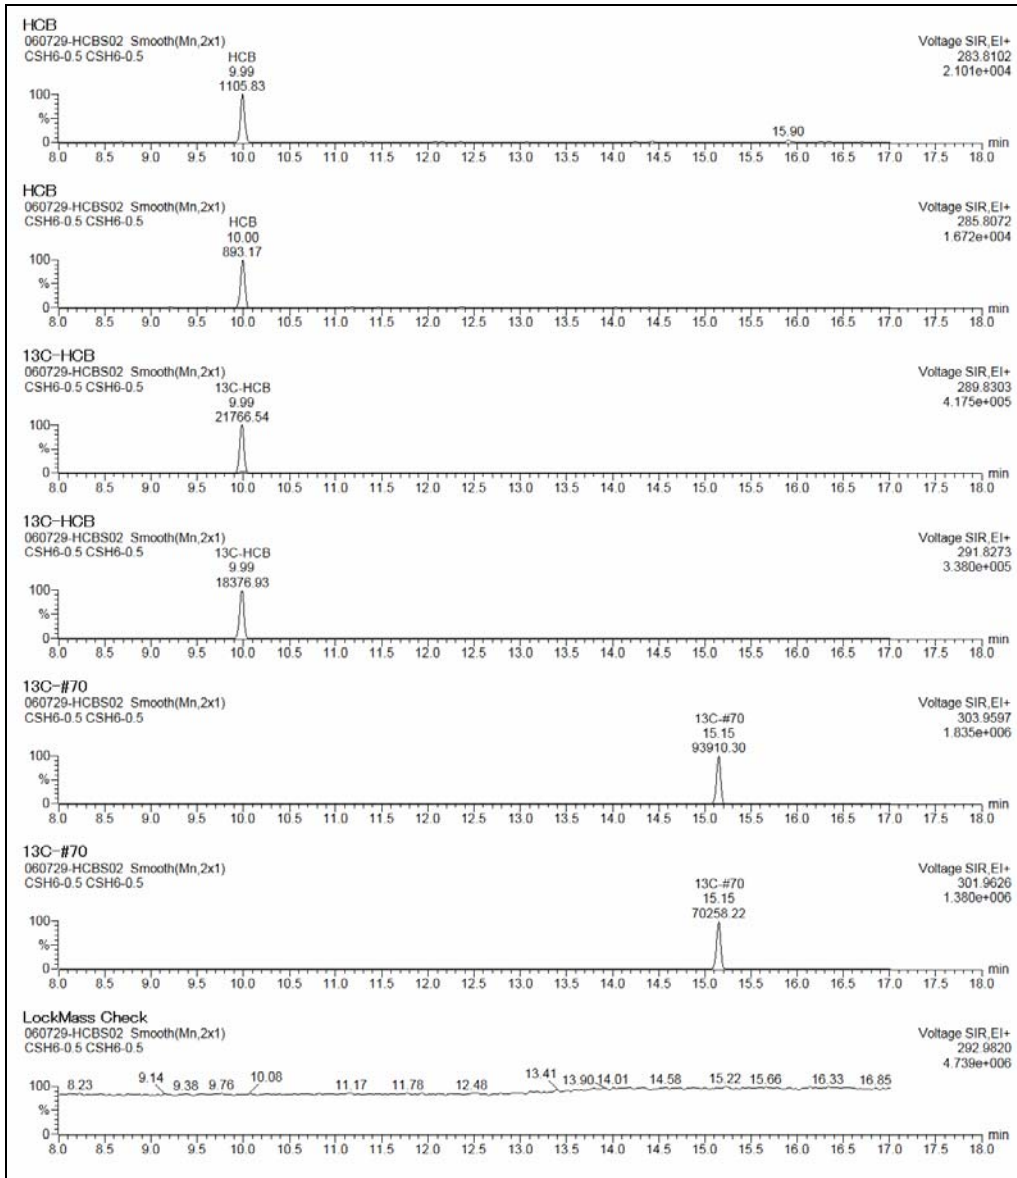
HCB
060729-HCBS02 Smooth(Mn,2x1)
CSH6-0.5 CSH6-0.5
Voltage SIR,EI+
283.8102
2.101e+004
HCB
9.99
1105.83
15.90
100
%
0
8.0 8.5 9.0 9.5 10.0 10.5 11.0 11.5 12.0 12.5 13.0 13.5 14.0 14.5 15.0 15.5 16.0 16.5 17.0 17.5 18.0 min

HCB
060729-HCBS02 Smooth(Mn,2x1)
CSH6-0.5 CSH6-0.5
Voltage SIR,EI+
285.8072
1.672e+004
HCB
10.00
893.17
100
%
0
8.0 8.5 9.0 9.5 10.0 10.5 11.0 11.5 12.0 12.5 13.0 13.5 14.0 14.5 15.0 15.5 16.0 16.5 17.0 17.5 18.0 min

13C-HCB
060729-HCBS02 Smooth(Mn,2x1)
CSH6-0.5 CSH6-0.5
Voltage SIR,EI+
289.8303
4.175e+005
13C-HCB
9.99
21766.54
100
%
0
8.0 8.5 9.0 9.5 10.0 10.5 11.0 11.5 12.0 12.5 13.0 13.5 14.0 14.5 15.0 15.5 16.0 16.5 17.0 17.5 18.0 min

13C-HCB
060729-HCBS02 Smooth(Mn,2x1)
CSH6-0.5 CSH6-0.5
Voltage SIR,EI+
291.8273
3.380e+005
13C-HCB
9.99
18376.93
100
%
0
8.0 8.5 9.0 9.5 10.0 10.5 11.0 11.5 12.0 12.5 13.0 13.5 14.0 14.5 15.0 15.5 16.0 16.5 17.0 17.5 18.0 min

13C-#70
060729-HCBS02 Smooth(Mn,2x1)
CSH6-0.5 CSH6-0.5
Voltage SIR,EI+
303.9597
1.835e+006
13C-#70
15.15
93910.30
100
%
0
8.0 8.5 9.0 9.5 10.0 10.5 11.0 11.5 12.0 12.5 13.0 13.5 14.0 14.5 15.0 15.5 16.0 16.5 17.0 17.5 18.0 min

13C-#70
060729-HCBS02 Smooth(Mn,2x1)
CSH6-0.5 CSH6-0.5
Voltage SIR,EI+
301.9626
1.380e+006
13C-#70
15.15
70258.22
100
%
0
8.0 8.5 9.0 9.5 10.0 10.5 11.0 11.5 12.0 12.5 13.0 13.5 14.0 14.5 15.0 15.5 16.0 16.5 17.0 17.5 18.0 min

LockMass Check
060729-HCBS02 Smooth(Mn,2x1)
CSH6-0.5 CSH6-0.5
Voltage SIR,EI+
292.9820
4.739e+006
8.23 9.14 9.38 9.76 10.08 11.17 11.78 12.48 13.41 13.90 14.01 14.58 15.22 15.66 16.33 16.85
100
%
0
8.0 8.5 9.0 9.5 10.0 10.5 11.0 11.5 12.0 12.5 13.0 13.5 14.0 14.5 15.0 15.5 16.0 16.5 17.0 17.5 18.0 min